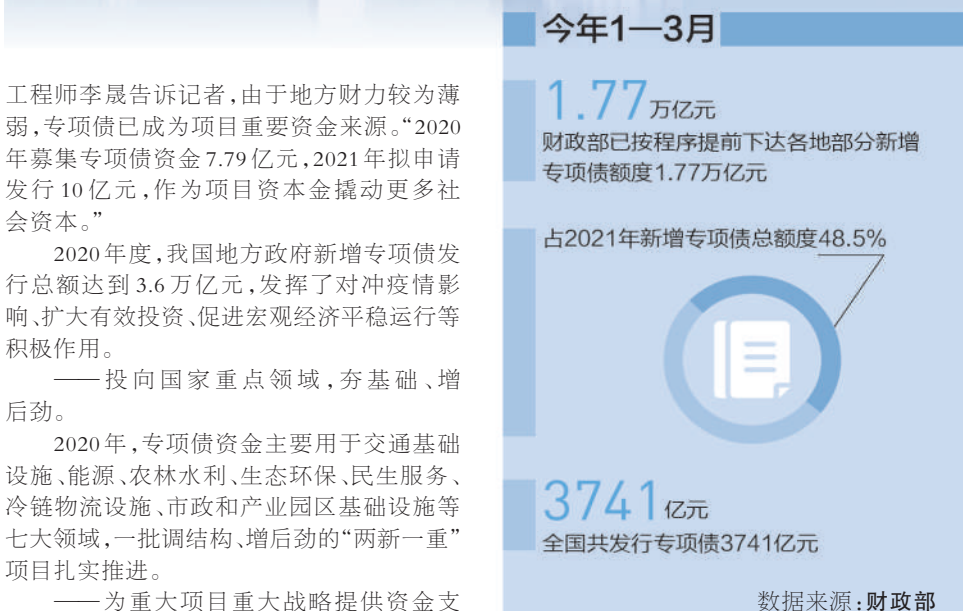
工程师李晟告诉记者，由于地方财力较为薄弱，专项债已成为项目重要资金来源。“2020年募集专项债资金7.79亿元，2021年拟申请发行10亿元，作为项目资本金撬动更多社会资本。”

2020年度，我国地方政府新增专项债发行总额达到3.6万亿元，发挥了对冲疫情影响、扩大有效投资、促进宏观经济平稳运行等积极作用。

——投向国家重点领域，夯基础、增后劲。

2020年，专项债资金主要用于交通基础设施、能源、农林水利、生态环保、民生服务、冷链物流设施、市政和产业园区基础设施等七大领域，一批调结构、增后劲的“两新一重”项目扎实推进。

——为重大项目重大战略提供资金支

今年1—3月

1.77万亿元
财政部已按程序提前下达各地部分新增专项债额度1.77万亿元

占2021年新增专项债总额度48.5%

3741亿元
全国共发行专项债3741亿元

数据来源：财政部